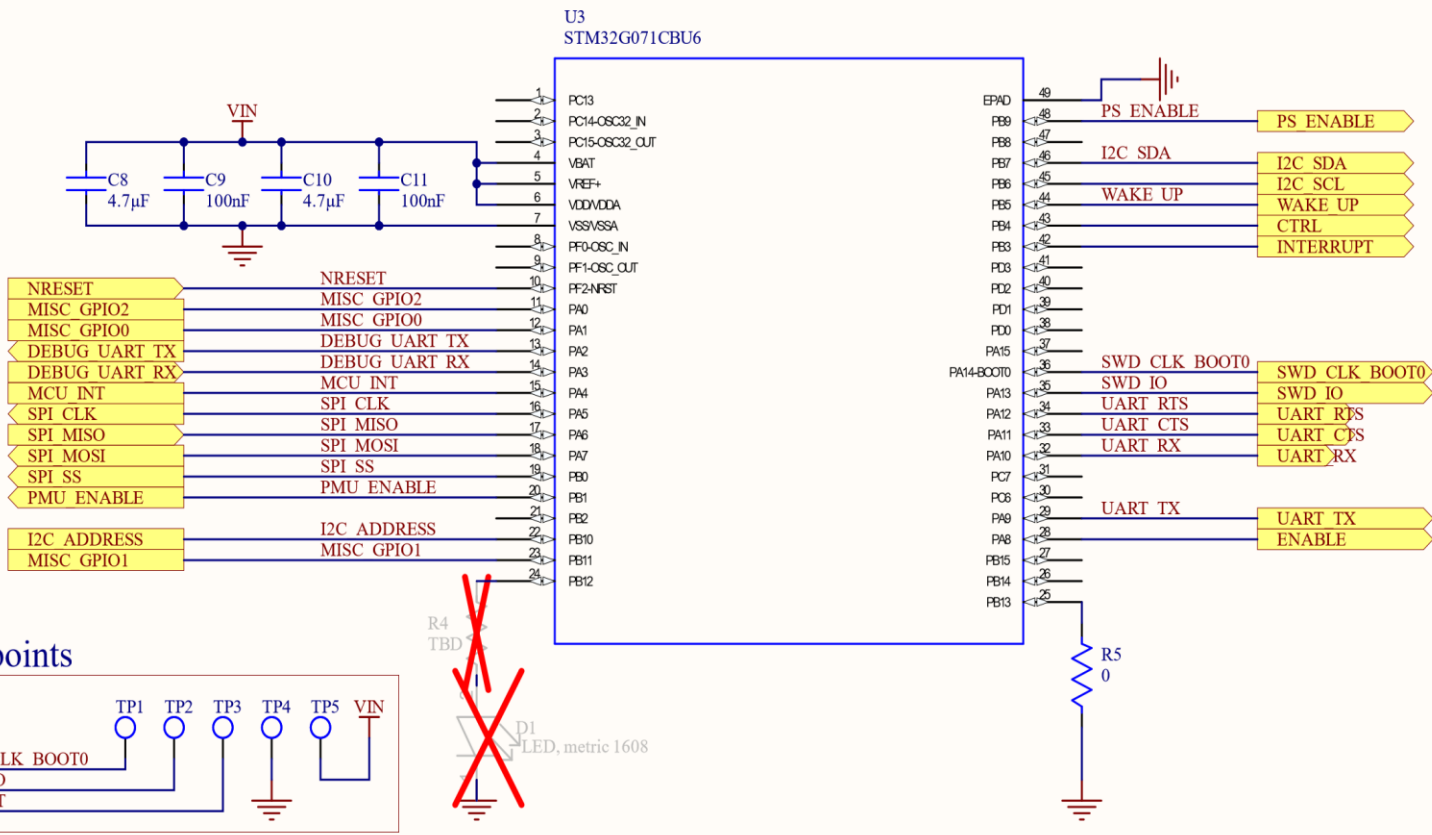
U3
STM32G071CBU6

VIN

C8
4.7µF
C9
100nF
C10
4.7µF
C11
100nF

1 PC13
2 PC14-OSC32_IN
3 PC15-OSC32_OUT
4 VBAT
5 VREF+
6 VDD/VDDA
7 VSS/VSSA
8 PF0-OSC_IN
9 PF1-OSC_OUT
10 PF2-NRST
11 PA0
12 PA1
13 PA2
14 PA3
15 PA4
16 PA5
17 PA6
18 PA7
19 PB0
20 PB1
21 PB2
22 PB10
23 PB11
24 PB12

49 EPAD
48 PB9
47 PB8
46 PB7
45 PB6
44 PB5
43 PB4
42 PB3
41 PD3
40 PD2
39 PD1
38 PD0
37 PA15
36 PA14-BOOT0
35 PA13
34 PA12
33 PA11
32 PA10
31 PC7
30 PC6
29 PA9
28 PA8
27 PB15
26 PB14
25 PB13

NRESET
MISC_GPIO2
MISC_GPIO0
DEBUG_UART_TX
DEBUG_UART_RX
MCU_INT
SPI_CLK
SPI_MISO
SPI_MOSI
SPI_SS
PMU_ENABLE
I2C_ADDRESS
MISC_GPIO1

NRESET
MISC_GPIO2
MISC_GPIO0
DEBUG_UART_TX
DEBUG_UART_RX
MCU_INT
SPI_CLK
SPI_MISO
SPI_MOSI
SPI_SS
PMU_ENABLE
I2C_ADDRESS
MISC_GPIO1

PS_ENABLE
I2C_SDA
WAKE_UP
SWD_CLK_BOOT0
SWD_IO
UART_RTS
UART_CTS
UART_RX
UART_TX

PS_ENABLE
I2C_SDA
I2C_SCL
WAKE_UP
CTRL
INTERRUPT
SWD_CLK_BOOT0
SWD_IO
UART_RTS
UART_CTS
UART_RX
UART_TX
ENABLE

R4
TBD
D1
LED, metric 1608

R5
0

points
TP1 TP2 TP3 TP4 TP5 VIN
LK_BOOT0
O
T